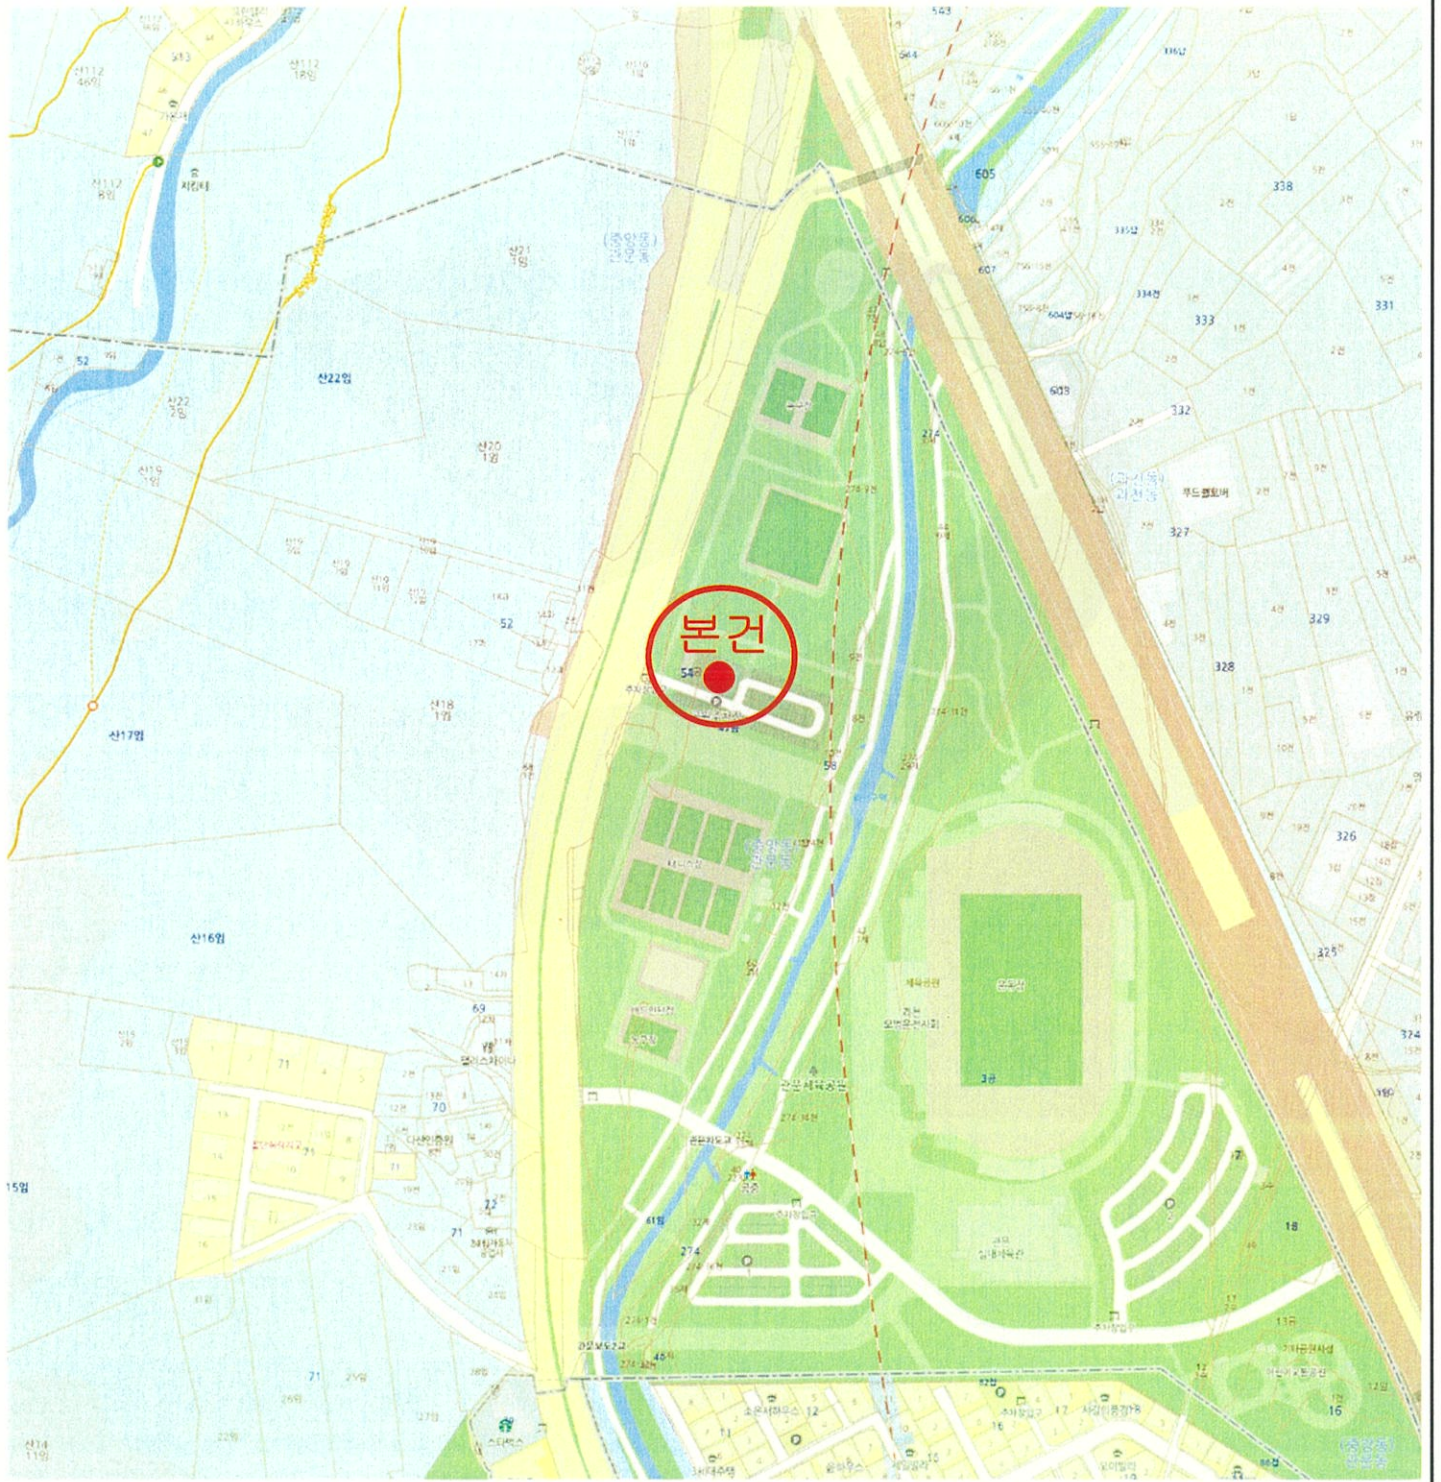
543
605
338
331
333
332
327
329
328
326
325
324
산112
46임
산112
8임
산112
1임
산21
1임
(중앙동)
산22임
산22
2임
산20
1임
산19
1임
52
52
산17임
산18
1임
본건
54
58
274
(중앙동)
산16임
69
70
71
71
15임
3공
18
16
12
604
603
607
606
334
335
15
2